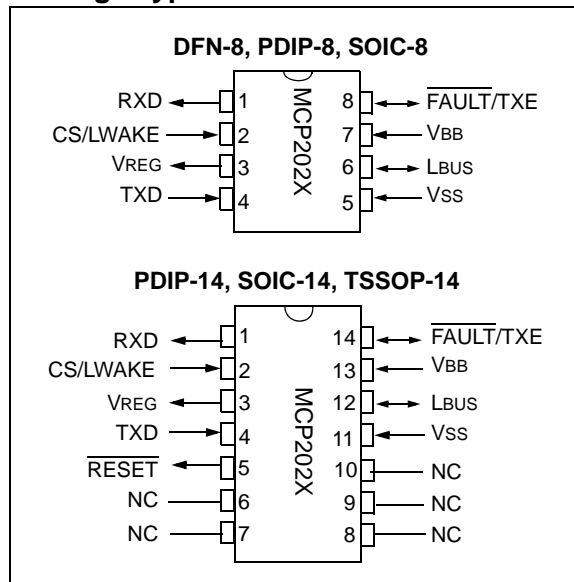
DFN-8, PDIP-8, SOIC-8

RXD 1
CS/LWAKE 2
VREG 3
TXD 4
MCP202X
8 $\overline{\text{FAULT}}$/TXE
7 VBB
6 LBUS
5 VSS

PDIP-14, SOIC-14, TSSOP-14

RXD 1
CS/LWAKE 2
VREG 3
TXD 4
$\overline{\text{RESET}}$ 5
NC 6
NC 7
MCP202X
14 $\overline{\text{FAULT}}$/TXE
13 VBB
12 LBUS
11 VSS
10 NC
9 NC
8 NC